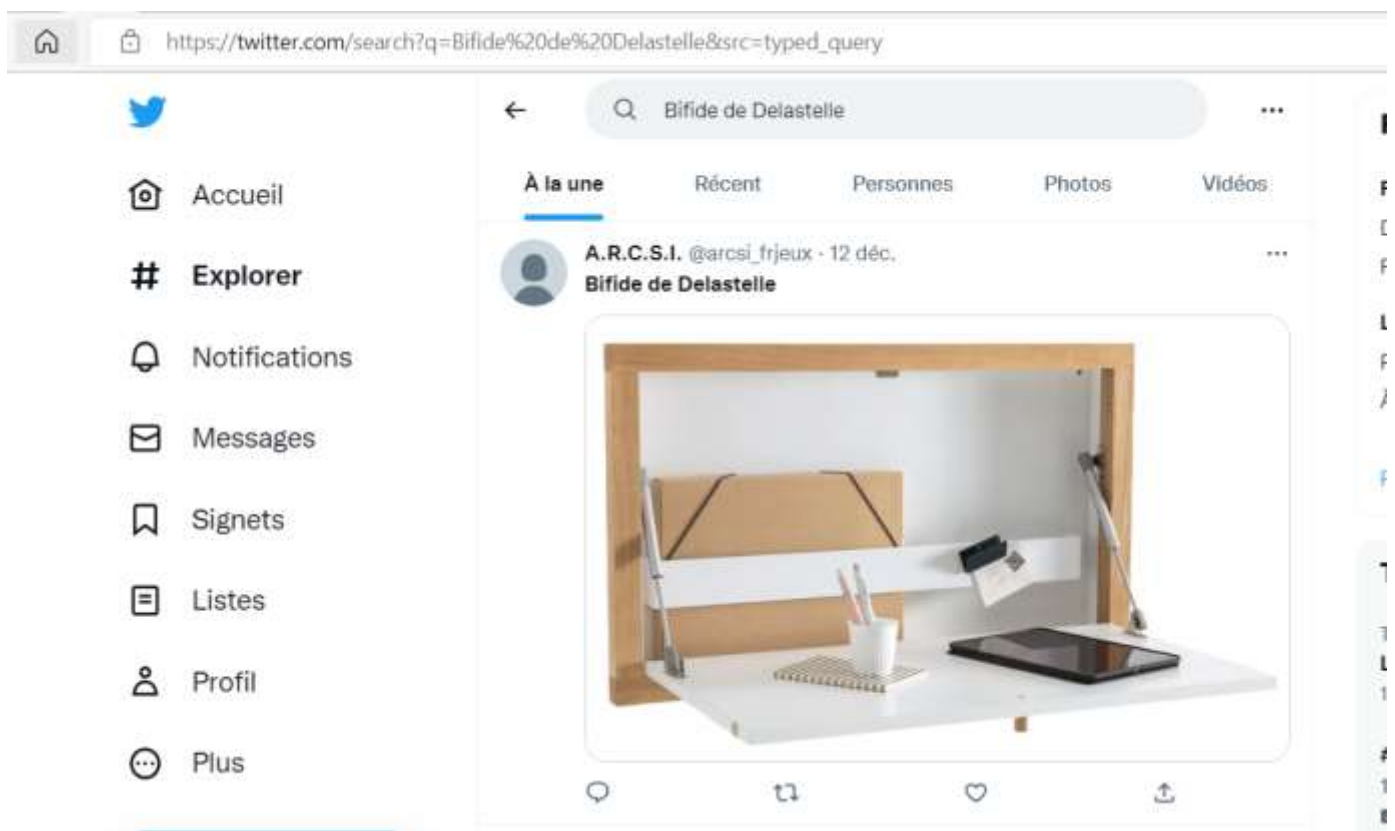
https://twitter.com/search?q=Bifide%20de%20Delastelle&src=typed_query

Bifide de Delastelle

À la une
Récent
Personnes
Photos
Vidéos

Accueil
Explorer
Notifications
Messages
Signets
Listes
Profil
Plus

A.R.C.S.I. @arcsi_frjeux · 12 déc.
Bifide de Delastelle